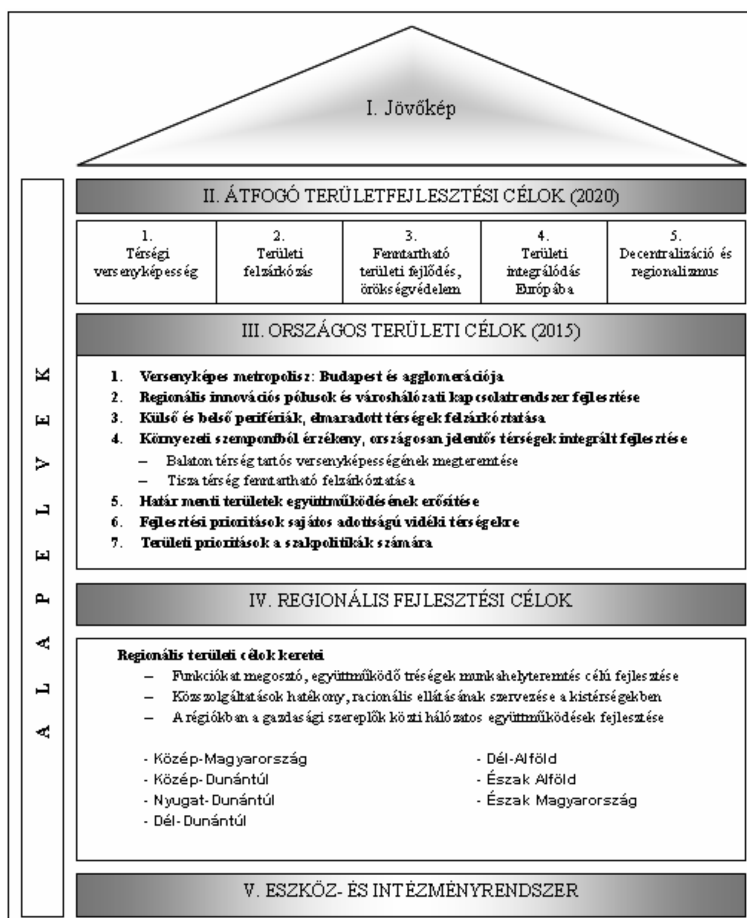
I. Jövőkép

A L A P E L V E K

II. ÁTFOGÓ TERÜLETFEJLESZTÉSI CÉLOK (2020)

| 1. Térségi versenyképesség | 2. Területi felzárkózás | 3. Fenntartható területi fejlődés, örökségvédelem | 4. Területi integrálódás Európába | 5. Decentralizáció és regionalizmus |
|---|---|---|---|---|

III. ORSZÁGOS TERÜLETI CÉLOK (2015)

1. Versenyképes metropolisz: Budapest és agglomerációja
2. Regionális innovációs pólusok és városhálózati kapcsolatrendszer fejlesztése
3. Külső és belső perifériák, elmaradott térségek felzárkóztatása
4. Környezeti szempontból érzékeny, országosan jelentős térségek integrált fejlesztése
– Balaton térség tartós versenyképességének megteremtése
– Tisza térség fenntartható felzárkóztatása
5. Határ menti területek együttműködésének erősítése
6. Fejlesztési prioritások sajátos adottságú vidéki térségekre
7. Területi prioritások a szakpolitikák számára

IV. REGIONÁLIS FEJLESZTÉSI CÉLOK

Regionális területi célok keretei
– Funkciókat megosztó, együttműködő trségek munkahelyteremtés célú fejlesztése
– Közszolgáltatások hatékony, racionális ellátásának szervezése a kistérségekben
– A régiókban a gazdasági szereplők közti hálózatos együttműködések fejlesztése

- Közép-Magyarország
- Közép-Dunántúl
- Nyugat-Dunántúl
- Dél-Dunántúl
- Dél-Alföld
- Észak Alföld
- Észak Magyarország

V. ESZKÖZ- ÉS INTÉZMÉNYRENDSZER